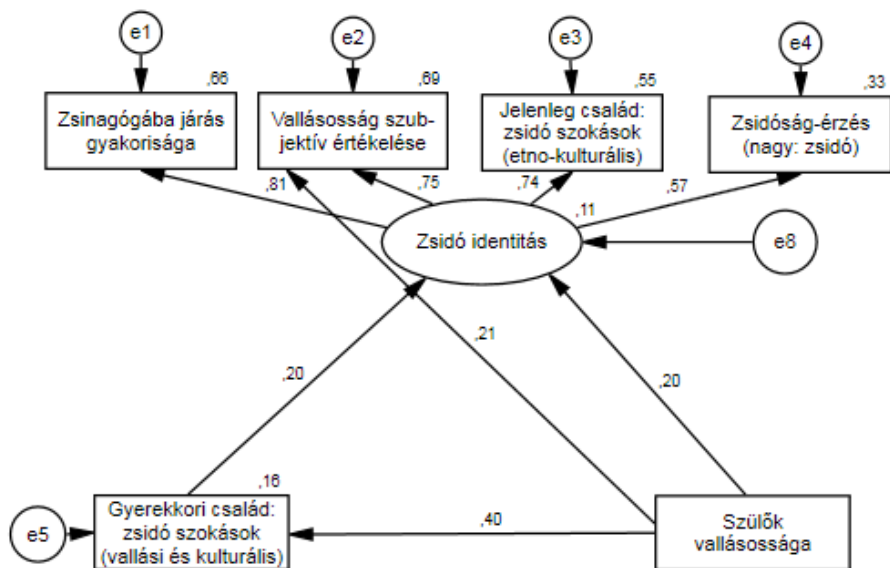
e1

,66

Zsinagógába járás gyakorisága

e2

,69

Vallásosság szubjektív értékelése

e3

,55

Jelenleg család: zsidó szokások (etno-kulturális)

e4

,33

Zsidóság-érzés (nagy: zsidó)

,81

,75

,74

,57

,11

Zsidó identitás

e8

,21

,20

,20

,16

e5

Gyerekkori család: zsidó szokások (vallási és kulturális)

,40

Szülők vallásossága